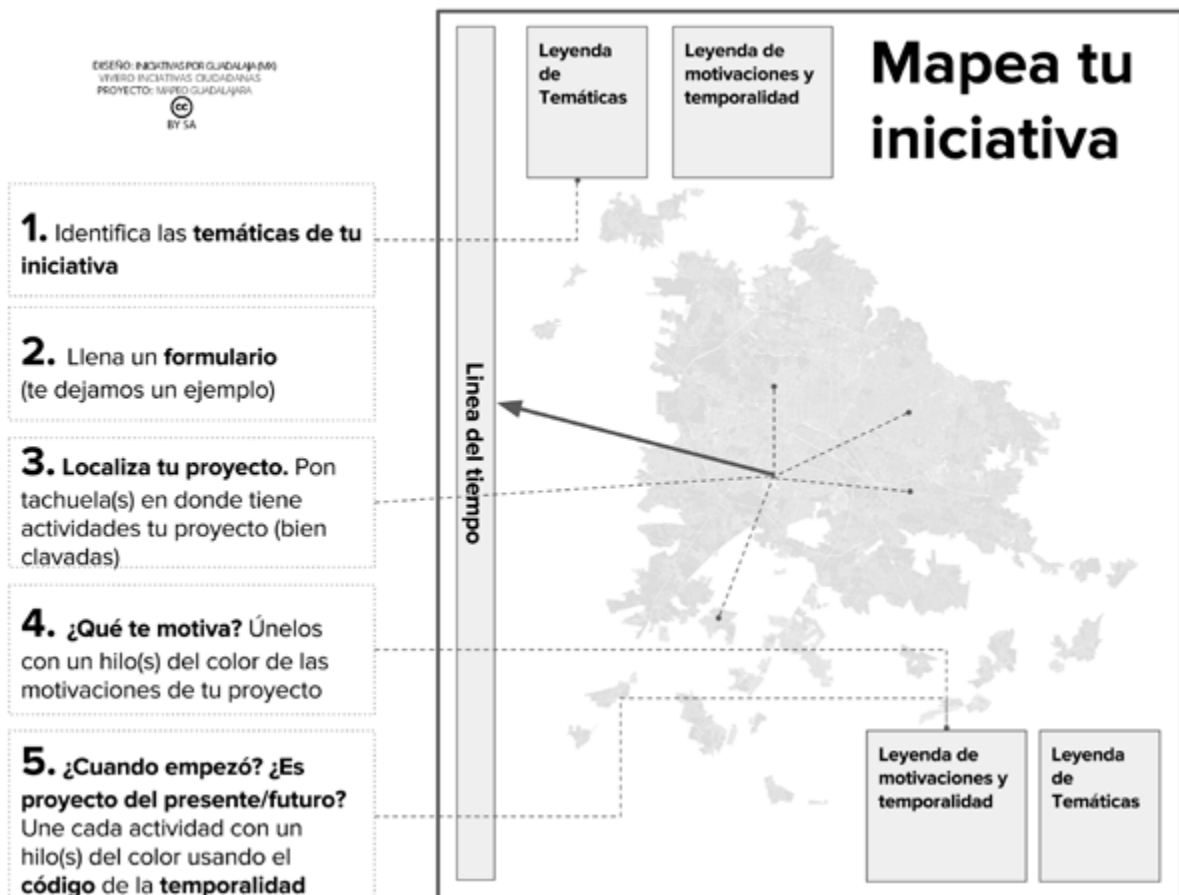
DISEÑO: INICIATIVAS POR GUADALAJARA (MX)
VIVERO INICIATIVAS CIUDADANAS
PROYECTO: MAPEO GUADALAJARA
BY SA

1. Identifica las temáticas de tu iniciativa

2. Llena un formulario (te dejamos un ejemplo)

3. Localiza tu proyecto. Pon tachuela(s) en donde tiene actividades tu proyecto (bien clavadas)

4. ¿Qué te motiva? Únelos con un hilo(s) del color de las motivaciones de tu proyecto

5. ¿Cuando empezó? ¿Es proyecto del presente/futuro? Une cada actividad con un hilo(s) del color usando el código de la temporalidad

Línea del tiempo

Leyenda de Temáticas

Leyenda de motivaciones y temporalidad

Mapea tu iniciativa

Leyenda de motivaciones y temporalidad

Leyenda de Temáticas